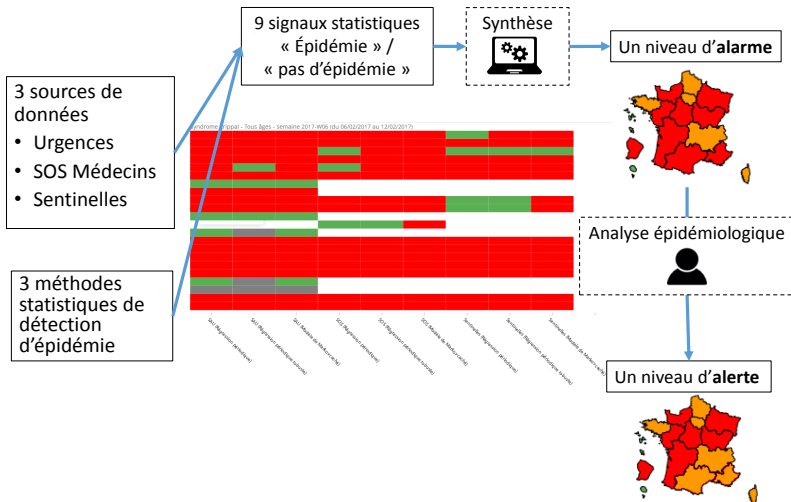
9 signaux statistiques « Épidémie » / « pas d'épidémie »

Synthèse

Un niveau d'**alarme**

3 sources de données
• Urgences
• SOS Médecins
• Sentinelles

Syndrome grippal - Tous âges - semaine 2017-W06 (du 06/02/2017 au 12/02/2017)

3 méthodes statistiques de détection d'épidémie

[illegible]

Analyse épidémiologique

Un niveau d'**alerte**